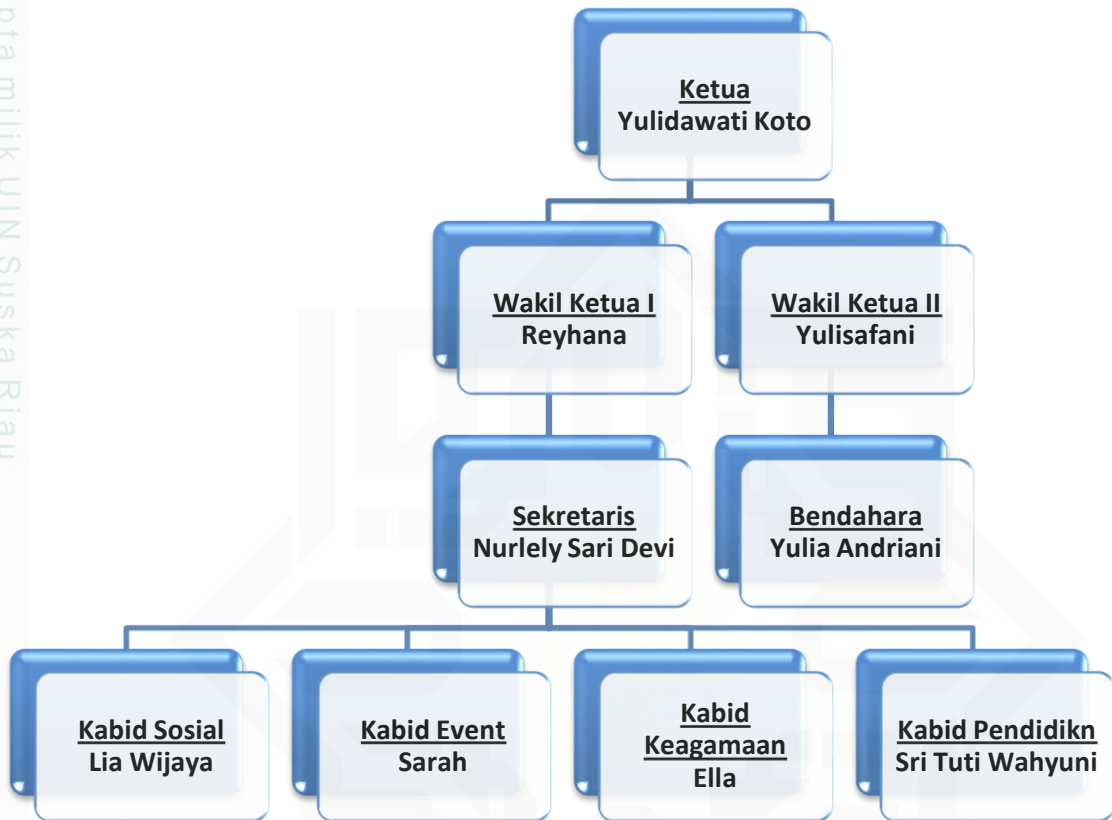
pta milik UIN Suska Riau

Ketua
Yulidawati Koto

Wakil Ketua I
Reyhana

Wakil Ketua II
Yulisafani

Sekretaris
Nurlely Sari Devi

Bendahara
Yulia Andriani

Kabid Sosial
Lia Wijaya

Kabid Event
Sarah

Kabid Keagamaan
Ella

Kabid Pendidikn
Sri Tuti Wahyuni